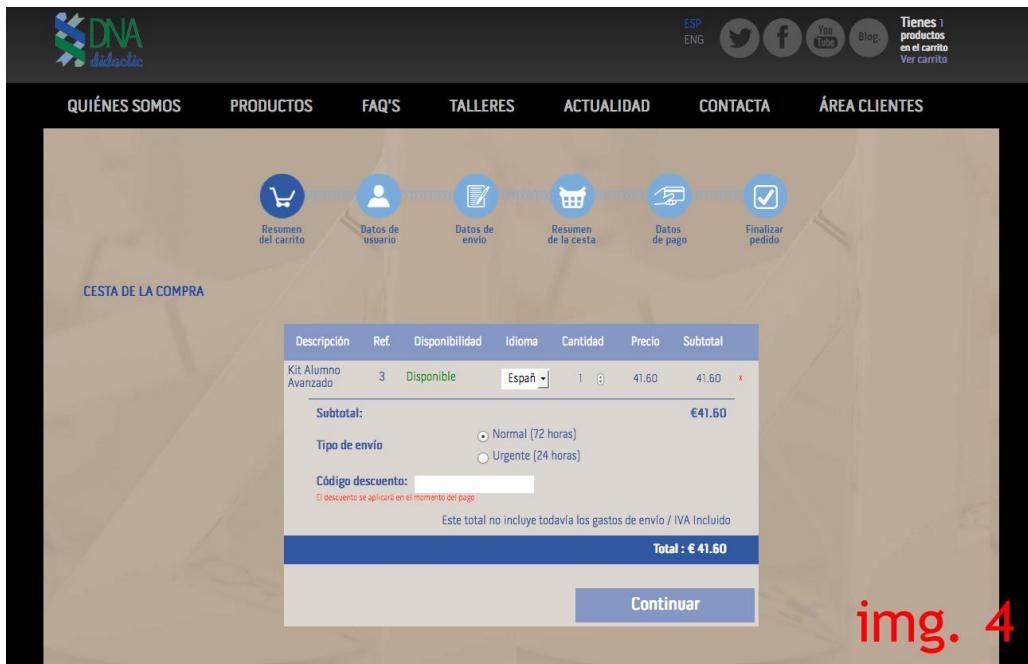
DNA didactic

ESP
ENG

You Tube

Blog.

Tienes 1 productos en el carrito
Ver carrito

QUIÉNES SOMOS PRODUCTOS FAQ'S TALLERES ACTUALIDAD CONTACTA ÁREA CLIENTES

Resumen del carrito
Datos de usuario
Datos de envío
Resumen de la cesta
Datos de pago
Finalizar pedido

CESTA DE LA COMPRA

| Descripción | Ref. | Disponibilidad | Idioma | Cantidad | Precio | Subtotal |
|---|---|---|---|---|---|---|
| Kit Alumno Avanzado | 3 | Disponible | Españ | 1 | 41.60 | 41.60 x |

Subtotal: €41.60

Tipo de envío
Normal (72 horas)
Urgente (24 horas)

Código descuento:
El descuento se aplicará en el momento del pago

Este total no incluye todavía los gastos de envío / IVA Incluido

Total : € 41.60

Continuar

img. 4